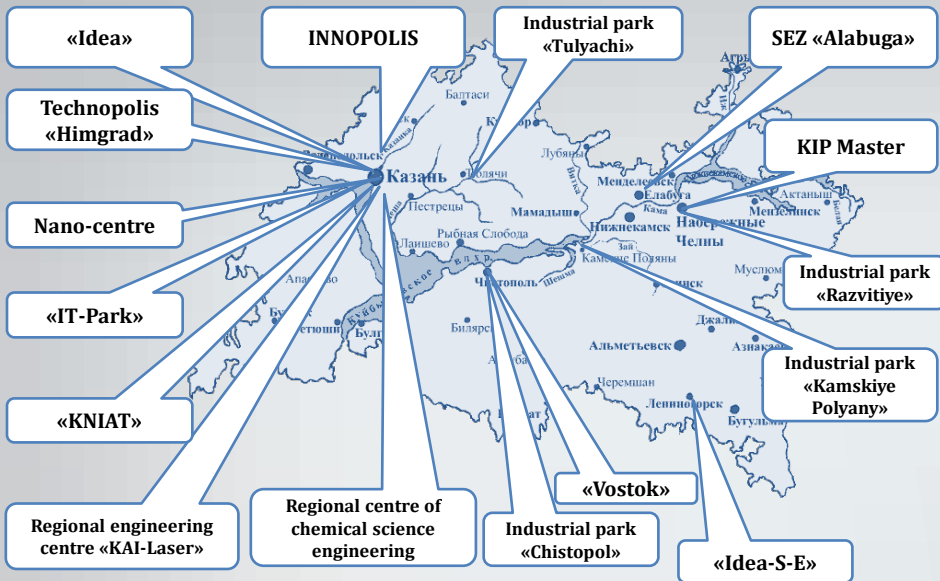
«Idea»

INNOPOLIS

Industrial park «Tulyachi»

SEZ «Alabuga»

Technopolis «Himgrad»

KIP Master

Nano-centre

«IT-Park»

Industrial park «Razvitiye»

Industrial park «Kamskiye Polyany»

«KNIAT»

«Vostok»

Regional engineering centre «KAI-Laser»

Regional centre of chemical science engineering

Industrial park «Chistopol»

«Idea-S-E»

Казань
Балтаси
Кукмор
Лубяны
Менделеевск
Елабуга
Мамадыш
Нижнекамск
Набережные Челны
Менделинск
Актаныш
Пестрецы
Рыбная Слобода
Лаишево
Камские Поляны
Муслюмово
Чистополь
Билярск
Альметьевск
Джалиль
Азнакаево
Черемшан
Лениногорск
Бугульма
Булгар
Тетюши
Апастово
Агрыз